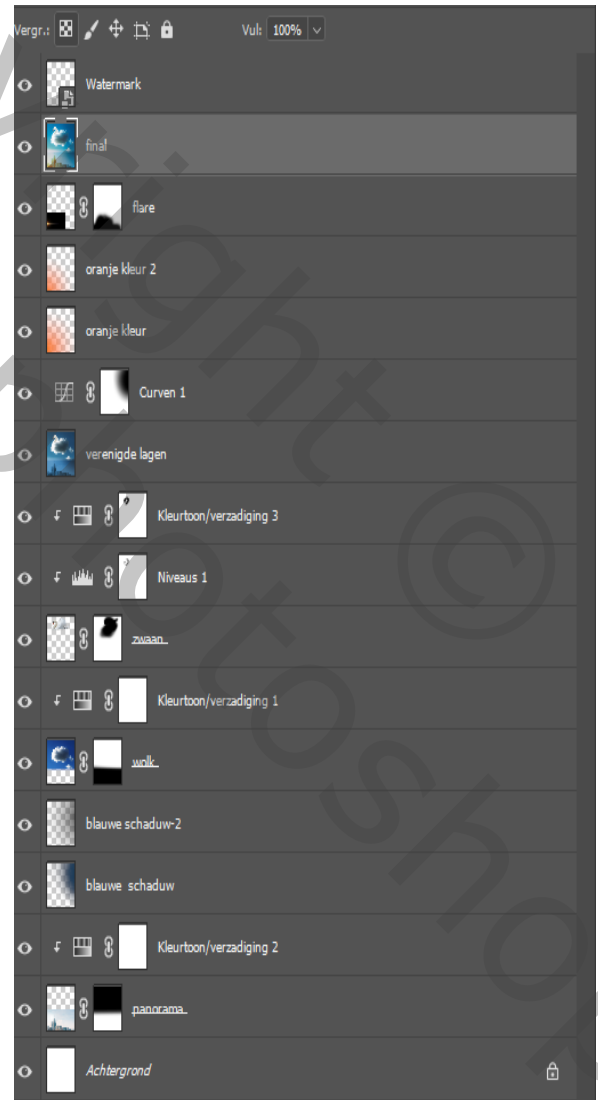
Vergr.: Vul: 100%

Watermark

final

flare

oranje kleur 2

oranje kleur

Curven 1

verenigde lagen

Kleurtoon/verzadiging 3

Niveaus 1

zwaan

Kleurtoon/verzadiging 1

wolk

blauwe schaduw-2

blauwe schaduw

Kleurtoon/verzadiging 2

panorama

Achtergrond

Copyright © Photoshop